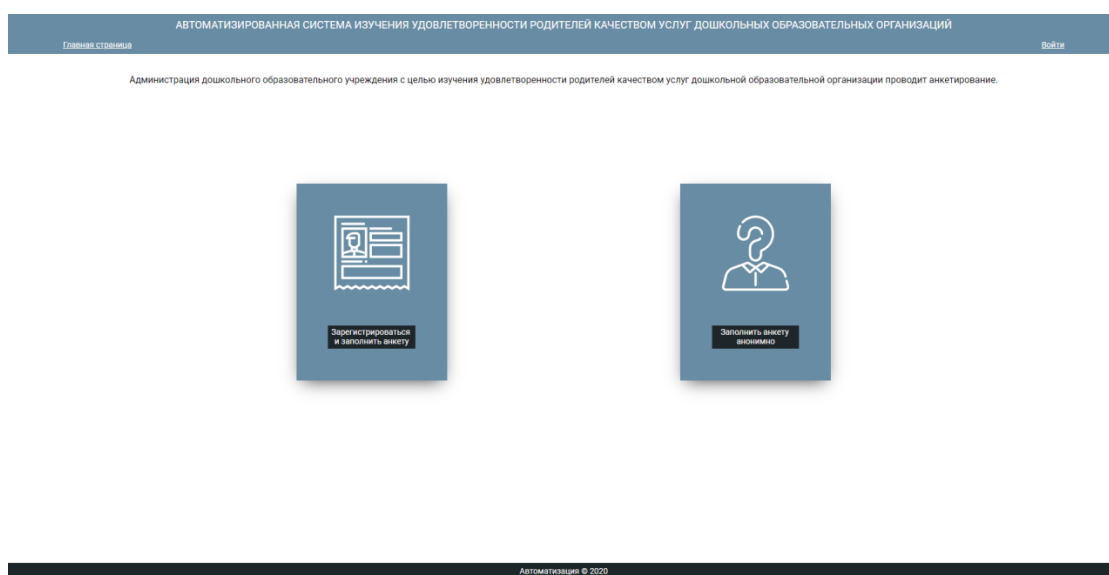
АВТОМАТИЗИРОВАННАЯ СИСТЕМА ИЗУЧЕНИЯ УДОВЛЕТВОРЕННОСТИ РОДИТЕЛЕЙ КАЧЕСТВОМ УСЛУГ ДОШКОЛЬНЫХ ОБРАЗОВАТЕЛЬНЫХ ОРГАНИЗАЦИЙ

Главная страница

Войти

Администрация дошкольного образовательного учреждения с целью изучения удовлетворенности родителей качеством услуг дошкольной образовательной организации проводит анкетирование.

Зарегистрироваться и заполнить анкету

Заполнить анкету анонимно

Автоматизация © 2020